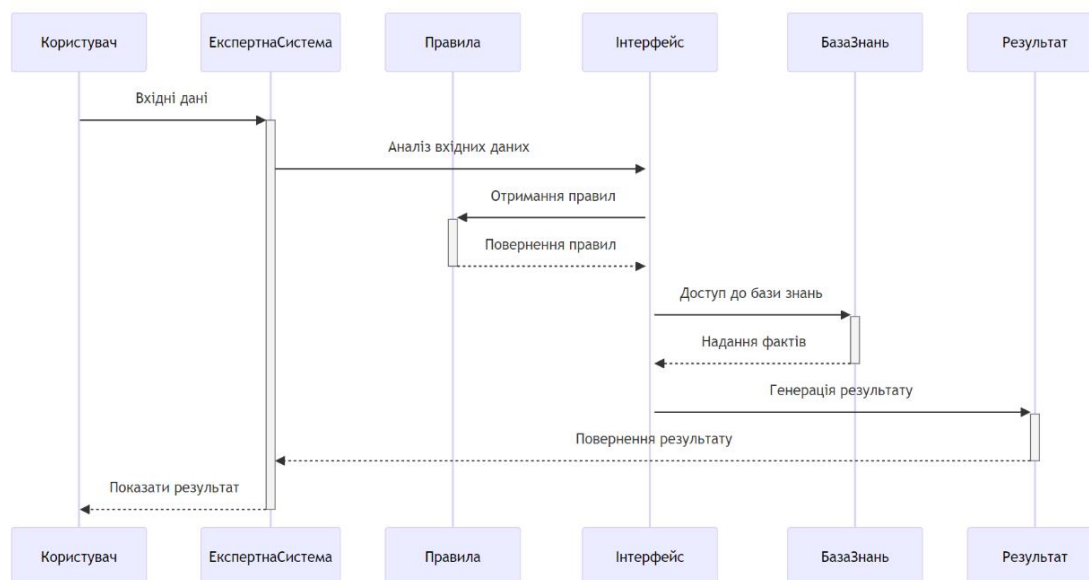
Користувач
ЕкспертнаСистема
Правила
Інтерфейс
БазаЗнань
Результат

Вхідні дані

Аналіз вхідних даних

Отримання правил

Повернення правил

Доступ до бази знань

Надання фактів

Генерація результату

Повернення результату

Показати результат

Користувач
ЕкспертнаСистема
Правила
Інтерфейс
БазаЗнань
Результат